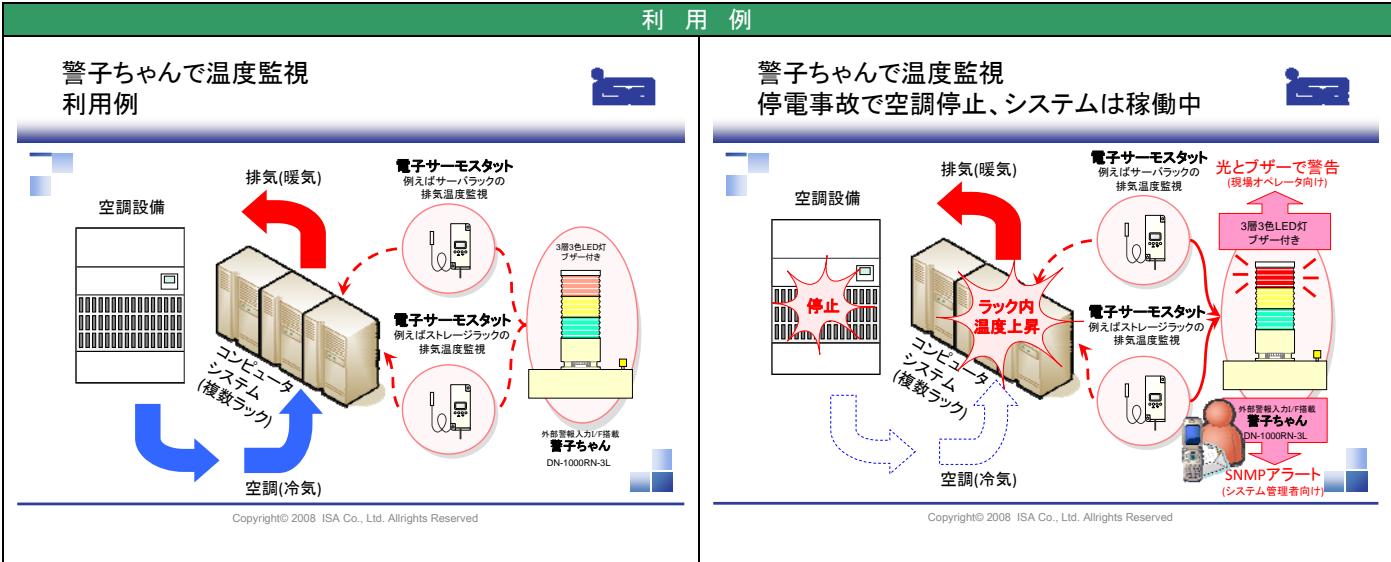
利 用 例

警子ちゃんで温度監視
利用例

排気(暖気)

電子サーモスタット
例えばサーバラックの
排気温度監視

空調設備

3層3色LED灯
ブザー付き

電子サーモスタット
例えばストレージラックの
排気温度監視

コンピュータ
システム
(複数ラック)

外部警報入力I/F搭載
警子ちゃん
DN-1000RN-3L

空調(冷気)

Copyright© 2008 ISA Co., Ltd. Allrights Reserved

警子ちゃんで温度監視
停電事故で空調停止、システムは稼働中

排気(暖気)

電子サーモスタット
例えばサーバラックの
排気温度監視

光とブザーで警告
(現場オペレータ向け)

空調設備

3層3色LED灯
ブザー付き

停止

ラック内
温度上昇

電子サーモスタット
例えばストレージラックの
排気温度監視

コンピュータ
システム
(複数ラック)

外部警報入力I/F搭載
警子ちゃん
DN-1000RN-3L

空調(冷気)

SNMPアラート
(システム管理者向け)

Copyright© 2008 ISA Co., Ltd. Allrights Reserved